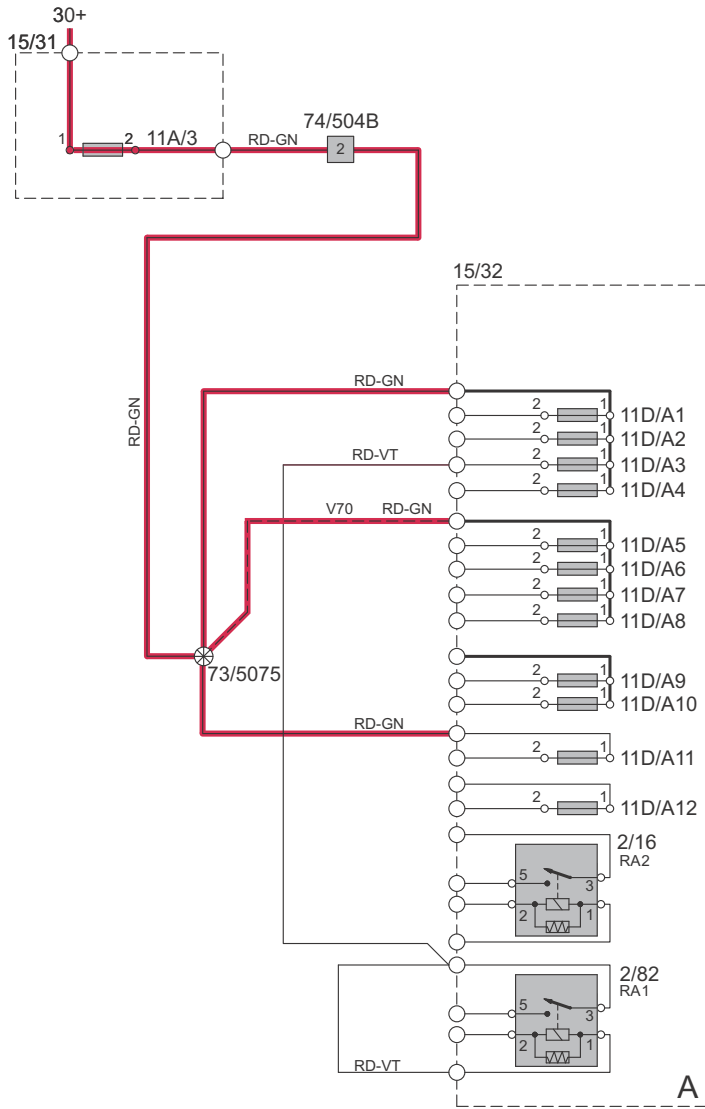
30+
15/31
1
2
11A/3
RD-GN
74/504B
2
RD-GN
15/32
RD-GN
2
1
11D/A1
2
1
11D/A2
RD-VT
2
1
11D/A3
2
1
11D/A4
V70 RD-GN
2
1
11D/A5
2
1
11D/A6
2
1
11D/A7
2
1
11D/A8
73/5075
2
1
11D/A9
2
1
11D/A10
RD-GN
2
1
11D/A11
2
1
11D/A12
2/16
RA2
5
3
2
1
2/82
RA1
5
3
2
1
RD-VT
A